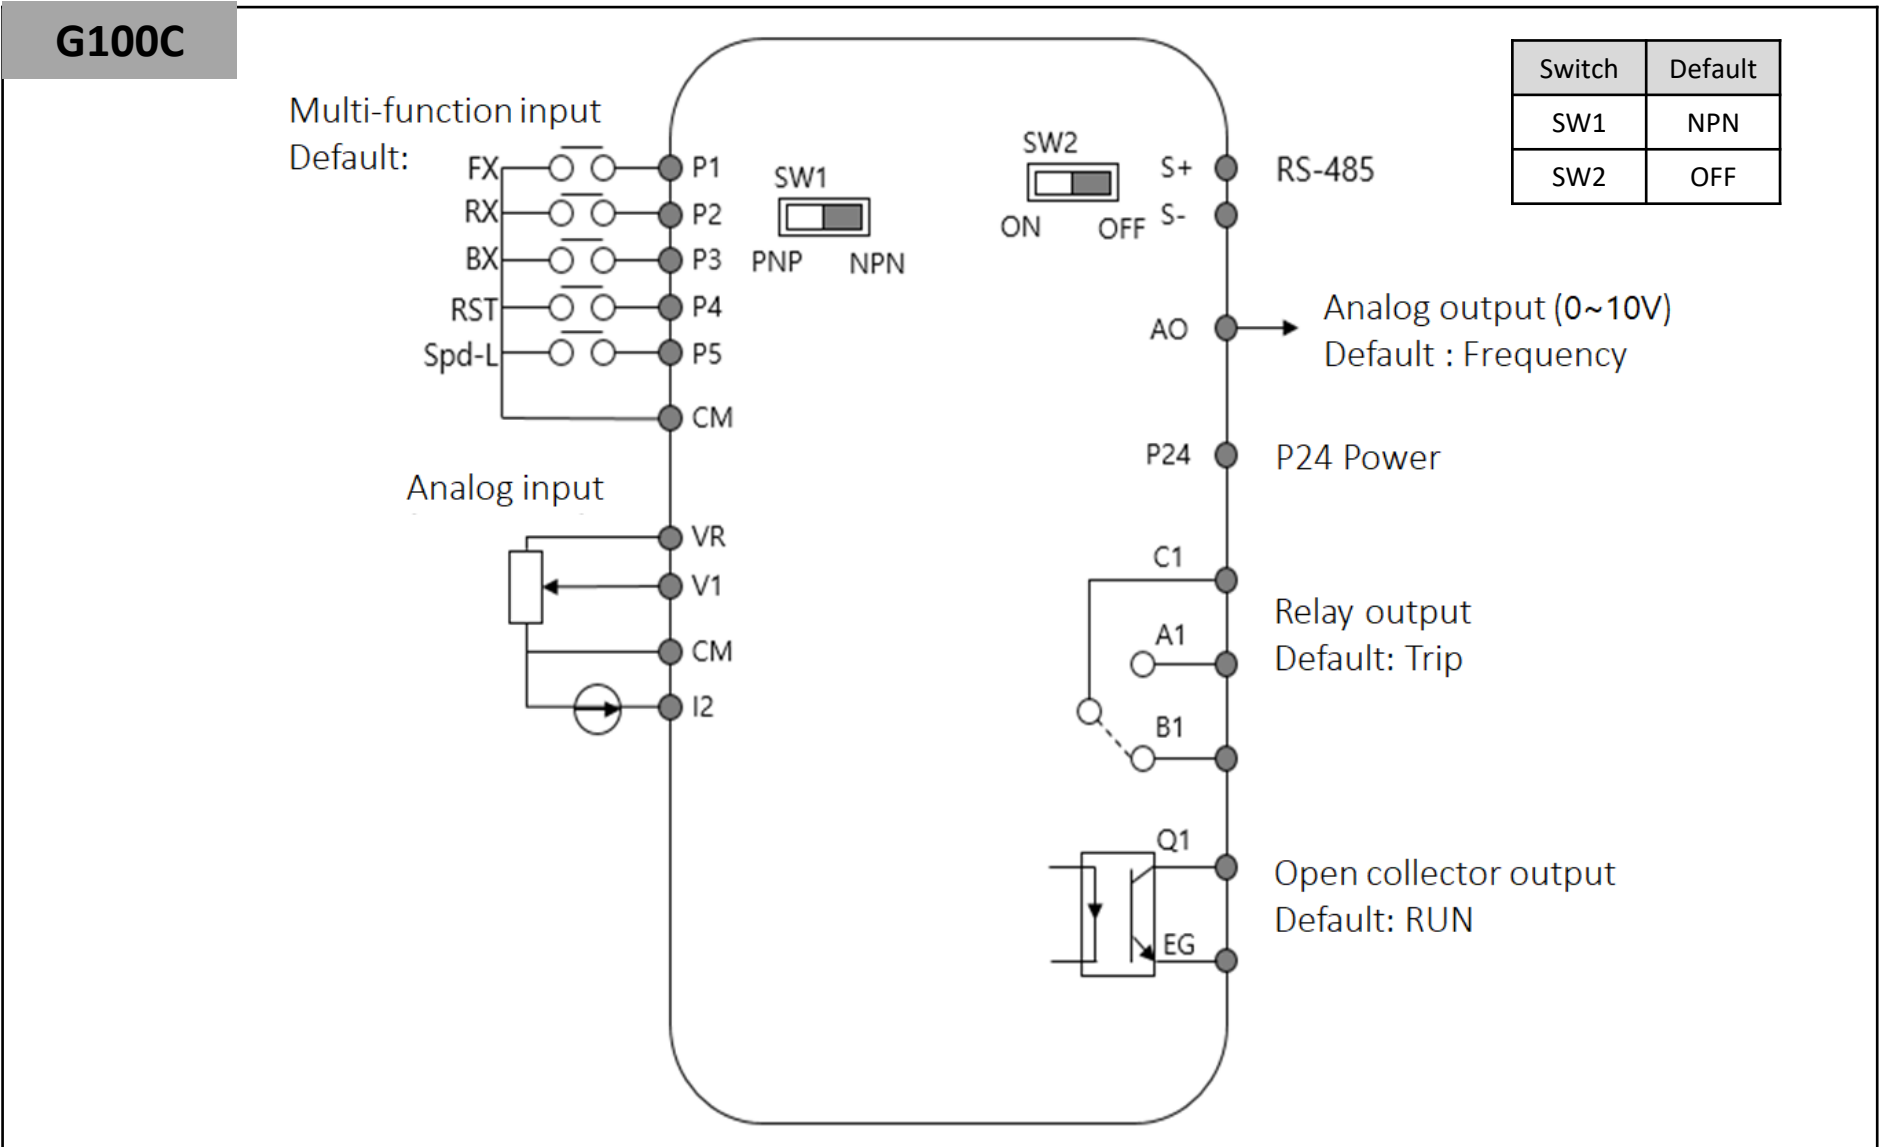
G100C

| Switch | Default |
|---|---|
| SW1 | NPN |
| SW2 | OFF |

Multi-function input
Default:

FX
RX
BX
RST
Spd-L

P1
P2
P3
P4
P5
CM

SW1
PNP NPN

SW2
ON OFF

S+
S-
RS-485

AO
Analog output (0~10V)
Default : Frequency

P24
P24 Power

Analog input

VR
V1
CM
I2

C1
A1
B1
Relay output
Default: Trip

Q1
EG
Open collector output
Default: RUN